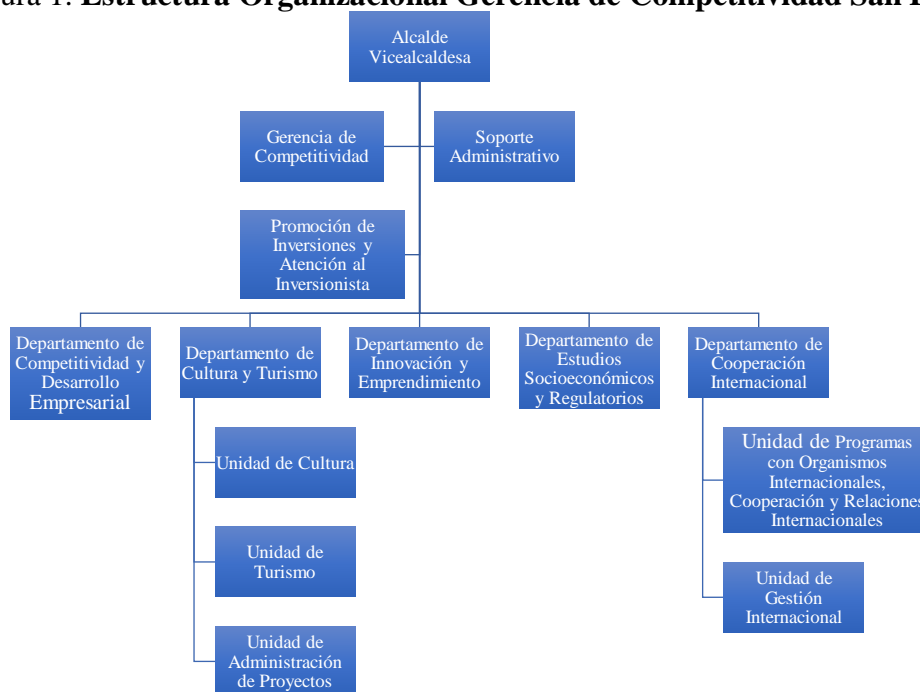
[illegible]ura 1. Estructura Organizacional Gerencia de Competitividad San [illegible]

Alcalde Vicealcaldesa

Gerencia de Competitividad

Soporte Administrativo

Promoción de Inversiones y Atención al Inversionista

Departamento de Competitividad y Desarrollo Empresarial

Departamento de Cultura y Turismo

Departamento de Innovación y Emprendimiento

Departamento de Estudios Socioeconómicos y Regulatorios

Departamento de Cooperación Internacional

Unidad de Cultura

Unidad de Turismo

Unidad de Administración de Proyectos

Unidad de Programas con Organismos Internacionales, Cooperación y Relaciones Internacionales

Unidad de Gestión Internacional